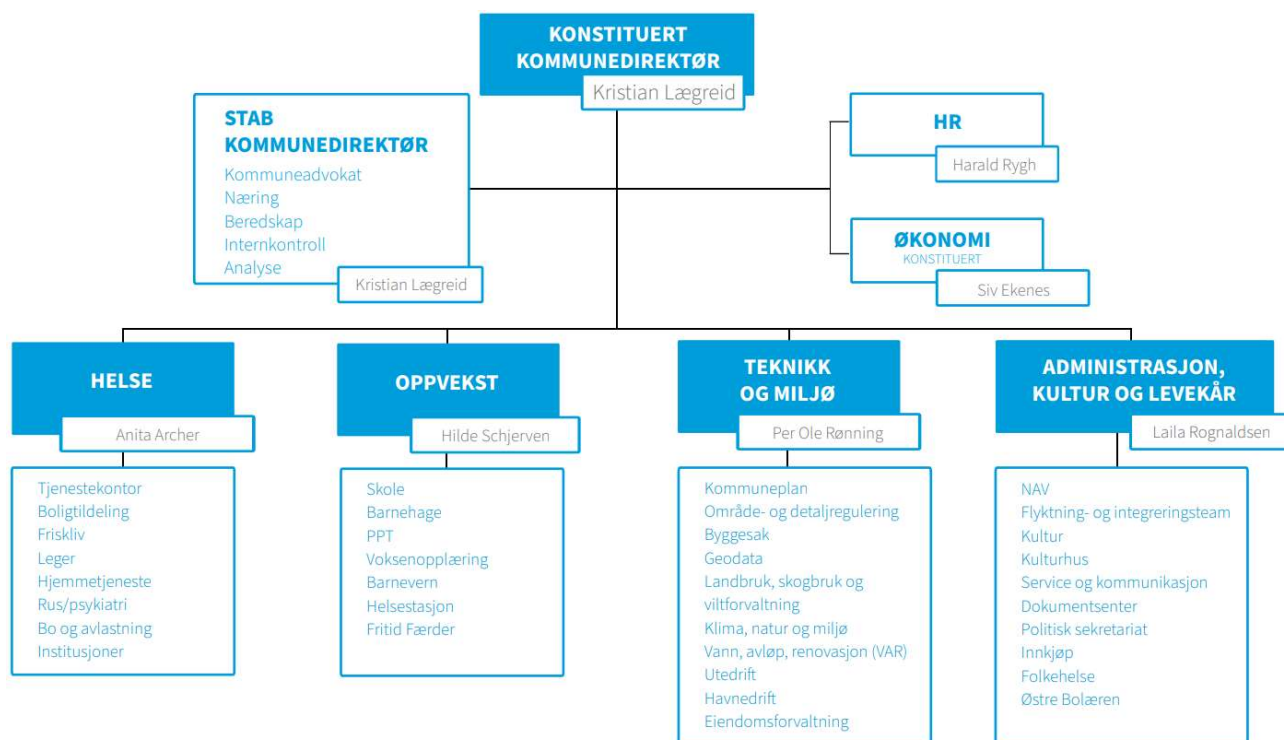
KONSTITUERT KOMMUNEDIREKTØR
Kristian Lægreid

STAB KOMMUNEDIREKTØR
Kommuneadvokat
Næring
Beredskap
Internkontroll
Analyse
Kristian Lægreid

HR
Harald Rygh

ØKONOMI
KONSTITUERT
Siv Ekenes

HELSE
Anita Archer
Tjenestekontor
Boligtildeling
Friskliv
Leger
Hjemmetjeneste
Rus/psykiatri
Bo og avlastning
Institusjoner

OPPVEKST
Hilde Schjerven
Skole
Barnehage
PPT
Voksenopplæring
Barnevern
Helsestasjon
Fritid Færder

TEKNIKK OG MILJØ
Per Ole Rønning
Kommuneplan
Område- og detaljregulering
Byggesak
Geodata
Landbruk, skogbruk og viltforvaltning
Klima, natur og miljø
Vann, avløp, renovasjon (VAR)
Utedrift
Havnedrift
Eiendomsforvaltning

ADMINISTRASJON, KULTUR OG LEVEKÅR
Laila Rognaldsen
NAV
Flyktning- og integreringsteam
Kultur
Kulturhus
Service og kommunikasjon
Dokumentsenter
Politisk sekretariat
Innkjøp
Folkehelse
Østre Bolæren